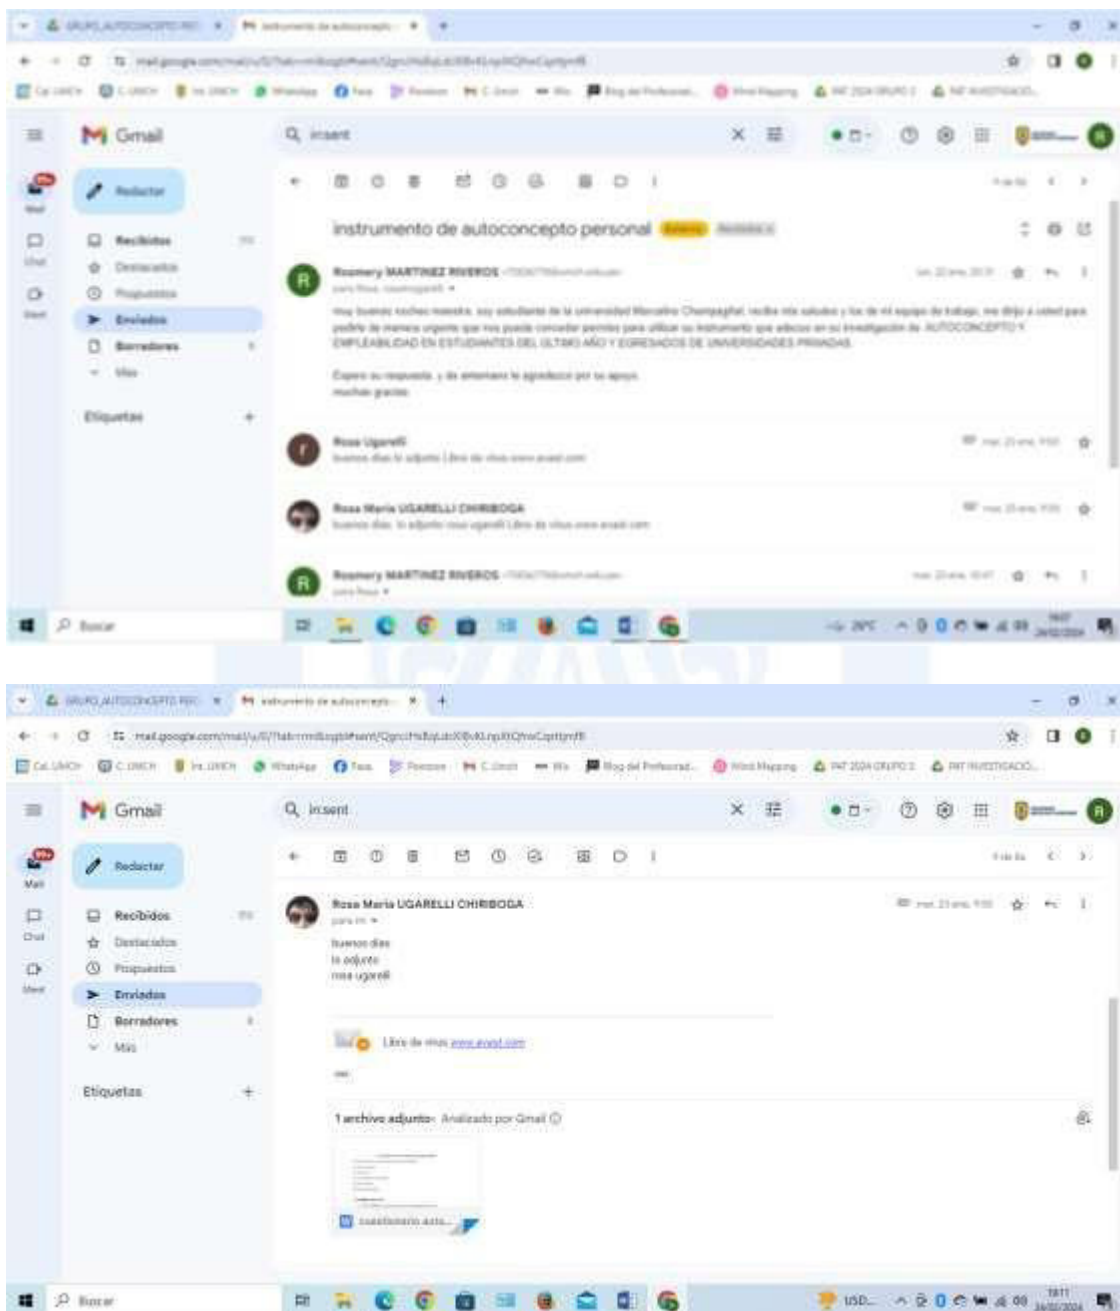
Gmail

in:sent

Redactar

Recibidos

Destacados

Pospuestos

Enviados

Borradores

Más

Etiquetas

Mail

Chat

Meet

instrumento de autoconcepto personal

Rosmery MARTINEZ RIVEROS

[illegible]

Espero su respuesta, y de antemano le agradezco por su apoyo.
muchas gracias

Rosa Ugarelli
buenos dias le adjunto Libre de virus www.avast.com

Rosa Maria UGARELLI CHIRIBOGA
buenos dias le adjunto rosa ugarelli Libre de virus www.avast.com

Rosmery MARTINEZ RIVEROS

Buscar

Gmail

in:sent

Redactar

Recibidos

Destacados

Pospuestos

Enviados

Borradores

Más

Etiquetas

Rosa Maria UGARELLI CHIRIBOGA

buenos dias
le adjunto
rosa ugarelli

Libre de virus www.avast.com

1 archivo adjunto · Analizado por Gmail

cuestionario auto...

Buscar